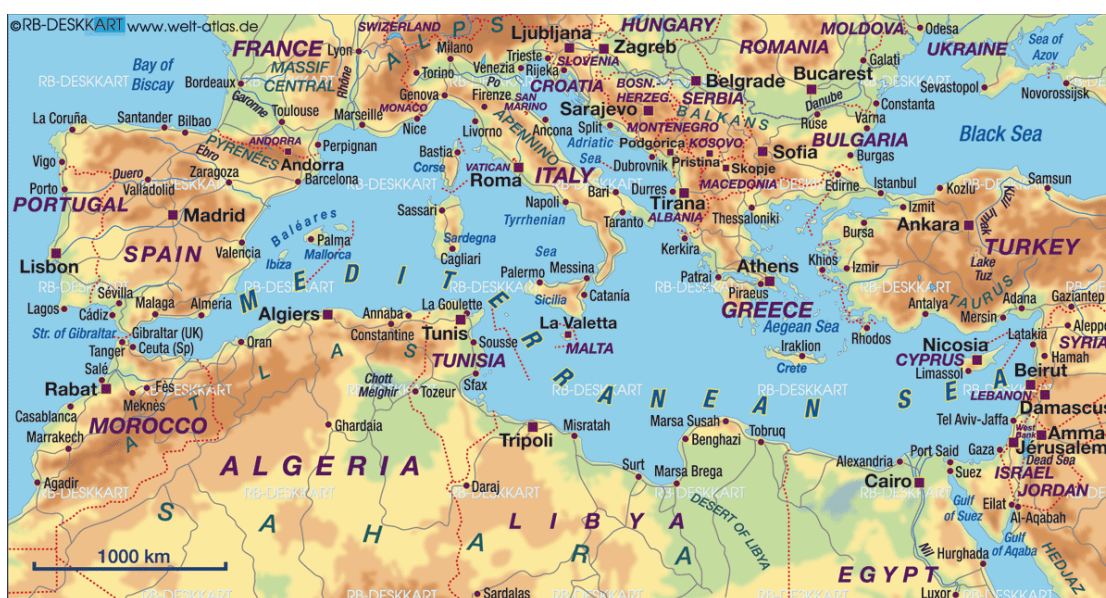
©RB-DESKKART www.welt-atlas.de

SWIZERLAND
HUNGARY
MOLDOVA
Odesa
Ljubljana
Zagreb
FRANCE
Lyon
Milano
Trieste
SLOVENIA
ROMANIA
UKRAINE
Sea of Azov
Bay of Biscay
MASSIF CENTRAL
Torino
Venezia
Rijeka
Galati
Bordeaux
Po
CROATIA
BOSN.-HERZEG.
Belgrade
Bucarest
Sevastopol
Novorossijsk
Garonne
Toulouse
Rhône
Genova
Firenze
SAN MARINO
SERBIA
Danube
Constanta
La Coruña
Santander
Bilbao
MONACO
Marseille
Nice
Sarajevo
BALKANS
Ruse
Varna
Black Sea
ANDORRA
Livorno
Ancona
Split
MONTENEGRO
BULGARIA
Vigo
Ebro
Andorra
Perpignan
Bastia
Adriatic Sea
Podgorica
KOSOVO
Sofia
Burgas
Duero
PYRENEES
Barcelona
Corse
VATICAN
Roma
Dubrovnik
Pristina
Skopje
Porto
Zaragoza
Valladolid
Bari
MACEDONIA
Edirne
Istanbul
Kozlu
Samsun
PORTUGAL
ITALY
Durres
Tirana
Madrid
Sassari
Napoli
ALBANIA
Thessaloniki
Izmit
Baléares
Tyrrhenian
Taranto
Ankara
Sardegna
Sea
Valencia
Palma
Mallorca
Ibiza
Kerkira
Bursa
TURKEY
Lisbon
SPAIN
Cagliari
Palermo
Messina
Patrai
Athens
Khios
Izmir
Lake Tuz
M E D I T E R R A N E A N S E A
Sicilia
Catania
Piraeus
GREECE
Antalya
TAURUS
Adana
Gaziantep
Lagos
Sevilla
Malaga
Almeria
Algiers
Annaba
La Goulette
La Valetta
Aegean Sea
Mersin
Latakia
Aleppo
Cádiz
Tunis
MALTA
SYRIA
Str. of Gibraltar
Gibraltar (UK)
Constantine
Nicosia
Tanger
Ceuta (Sp)
Oran
Sousse
Iraklion
Rhodos
CYPRUS
Hamah
Salé
TUNISIA
Crete
Limassol
Beirut
Rabat
Fès
A T L A S
Chott Melghir
Sfax
LEBANON
Meknès
Tozeur
Tel Aviv-Jaffa
Damascus
Casablanca
MOROCCO
Ghardaia
Misratah
Marsa Susah
West Bank
Amman
Marrakech
Tripoli
Benghazi
Tobruq
Port Said
Gaza
Jerusalem
Dead Sea
ALGERIA
Surt
Marsa Brega
Alexandria
Cairo
Suez
ISRAEL
Agadir
JORDAN
Daraj
DESERT OF LIBYA
Gulf of Suez
Eilat
Al-Aqabah
S A H A R A
LIBYA
Nil
Gulf of Aqaba
1000 km
Hurghada
HEDJAZ
EGYPT
Sardalas
Luxor
RB-DESKKART